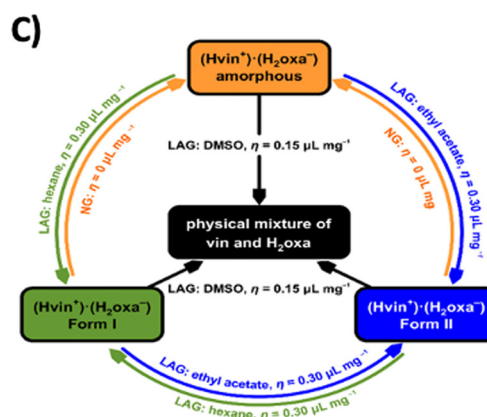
C)

(Hvin$^+$)·(H$_2$oxa$^-$) amorphous

LAG: DMSO, $\eta$ = 0.15 μL mg$^{-1}$

LAG: hexane, $\eta$ = 0.30 μL mg$^{-1}$

NG: $\eta$ = 0 μL mg$^{-1}$

LAG: ethyl acetate, $\eta$ = 0.30 μL mg$^{-1}$

NG: $\eta$ = 0 μL mg

physical mixture of vin and H$_2$oxa

LAG: DMSO, $\eta$ = 0.15 μL mg$^{-1}$

(Hvin$^+$)·(H$_2$oxa$^-$) Form I

(Hvin$^+$)·(H$_2$oxa$^-$) Form II

LAG: ethyl acetate, $\eta$ = 0.30 μL mg$^{-1}$

LAG: hexane, $\eta$ = 0.30 μL mg$^{-1}$